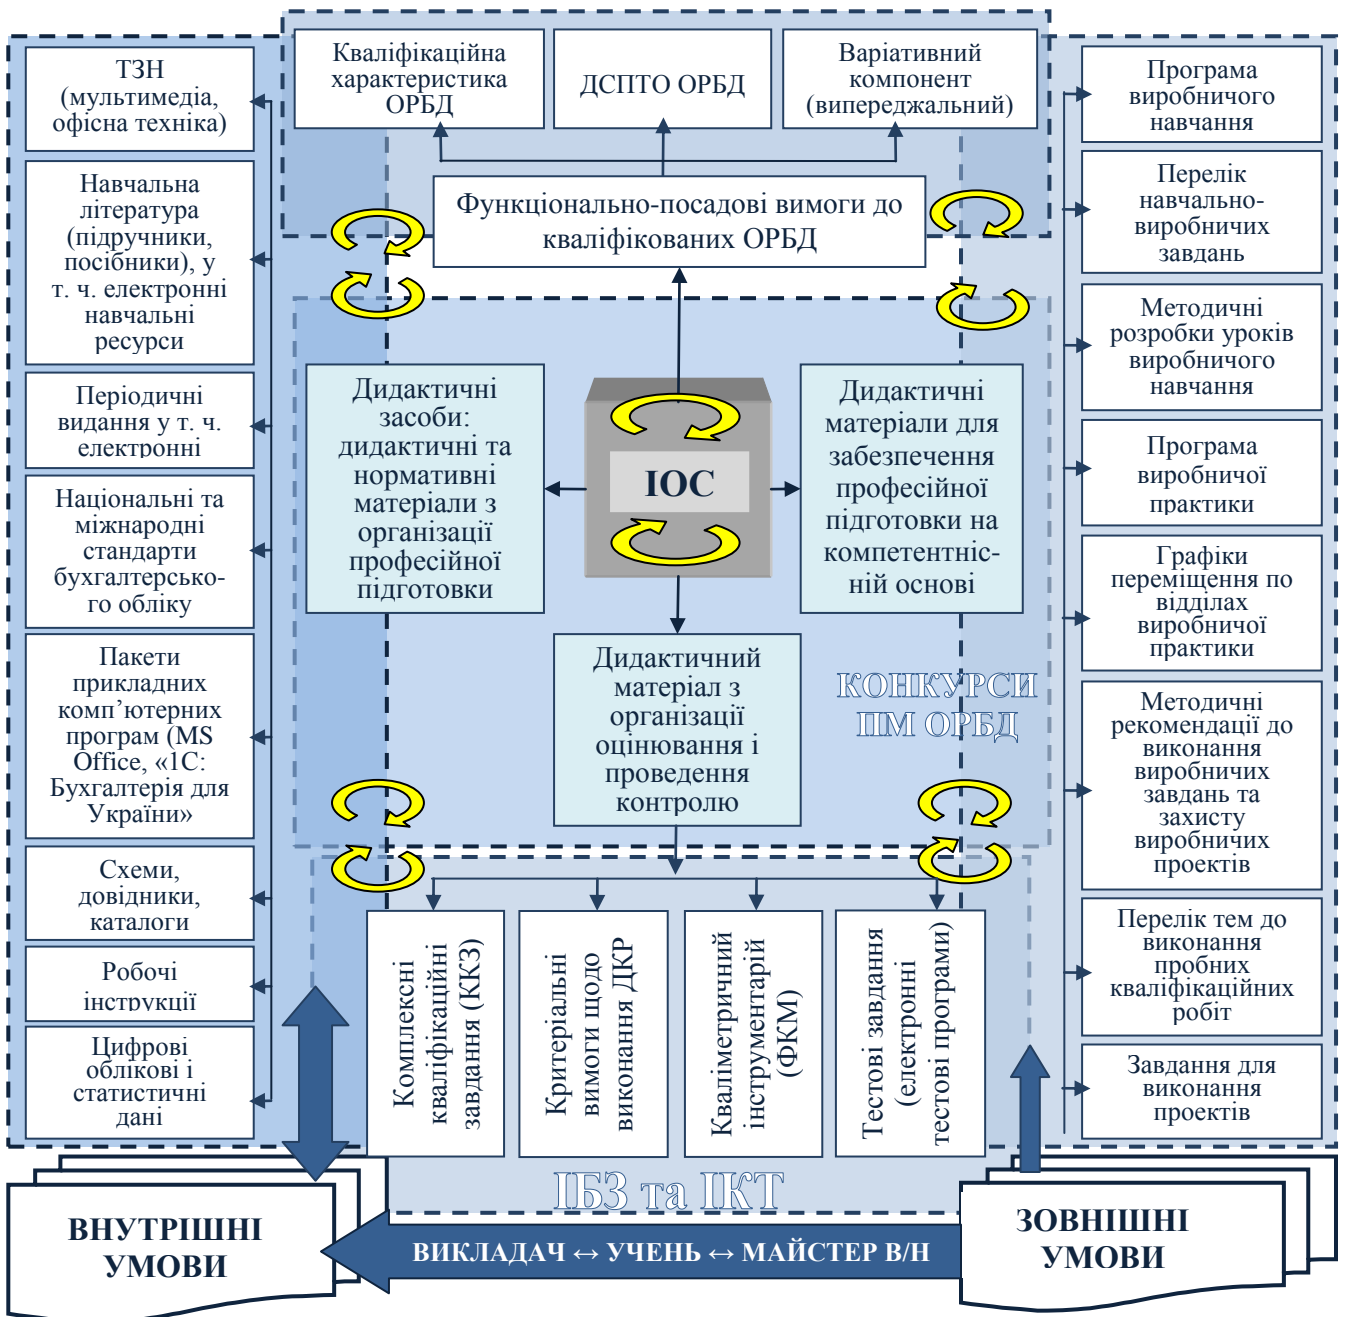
Кваліфікаційна характеристика ОРБД

ДСПТО ОРБД

Варіативний компонент (випереджальний)

ТЗН (мультимедіа, офісна техніка)

Навчальна література (підручники, посібники), у т. ч. електронні навчальні ресурси

Періодичні видання у т. ч. електронні

Національні та міжнародні стандарти бухгалтерського обліку

Пакети прикладних комп'ютерних програм (MS Office, «1С: Бухгалтерія для України»)

Схеми, довідники, каталоги

Робочі інструкції

Цифрові облікові і статистичні дані

Функціонально-посадові вимоги до кваліфікованих ОРБД

Дидактичні засоби: дидактичні та нормативні матеріали з організації професійної підготовки

ІОС

Дидактичні матеріали для забезпечення професійної підготовки на компетентнісній основі

Дидактичний матеріал з організації оцінювання і проведення контролю

КОНКУРСИ ПМ ОРБД

Комплексні кваліфікаційні завдання (ККЗ)

Критеріальні вимоги щодо виконання ДКР

Кваліметричний інструментарій (ФКМ)

Тестові завдання (електронні тестові програми)

ІБЗ та ІКТ

Програма виробничого навчання

Перелік навчально-виробничих завдань

Методичні розробки уроків виробничого навчання

Програма виробничої практики

Графіки переміщення по відділах виробничої практики

Методичні рекомендації до виконання виробничих завдань та захисту виробничих проектів

Перелік тем до виконання пробних кваліфікаційних робіт

Завдання для виконання проектів

ВНУТРІШНІ УМОВИ

ВИКЛАДАЧ ↔ УЧЕНЬ ↔ МАЙСТЕР В/Н

ЗОВНІШНІ УМОВИ